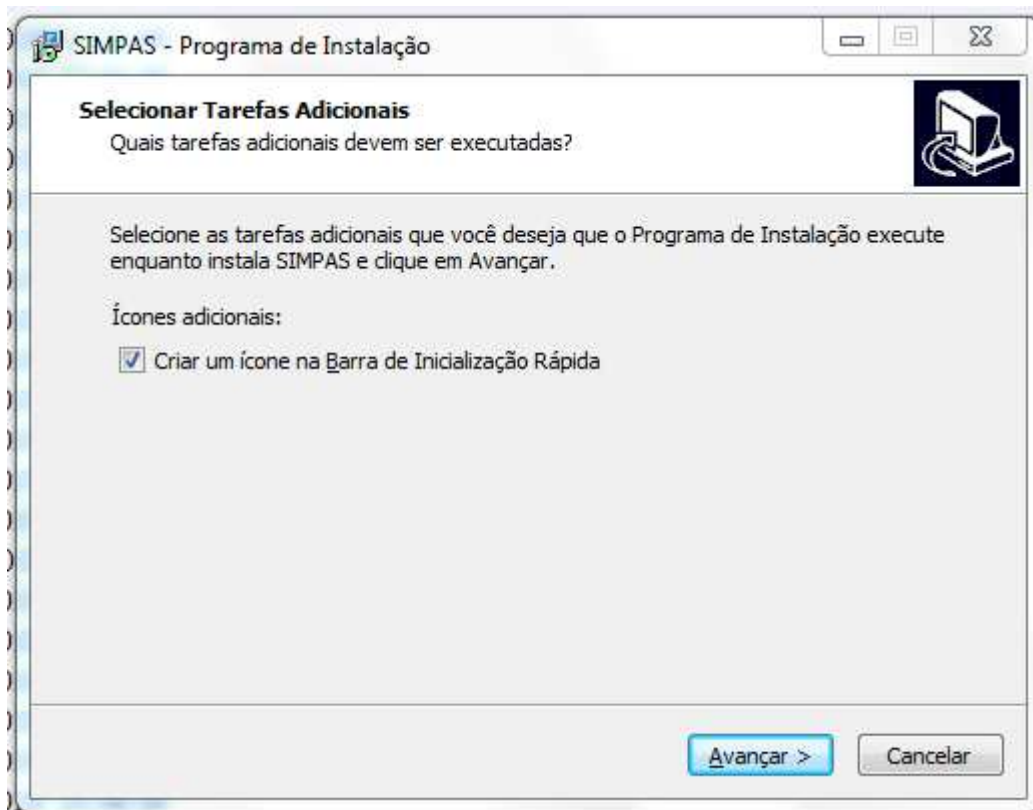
SIMPAS - Programa de Instalação

Selecionar Tarefas Adicionais
Quais tarefas adicionais devem ser executadas?

Selecione as tarefas adicionais que você deseja que o Programa de Instalação execute enquanto instala SIMPAS e clique em Avançar.

Ícones adicionais:

Criar um ícone na Barra de Inicialização Rápida

Avançar >
Cancelar